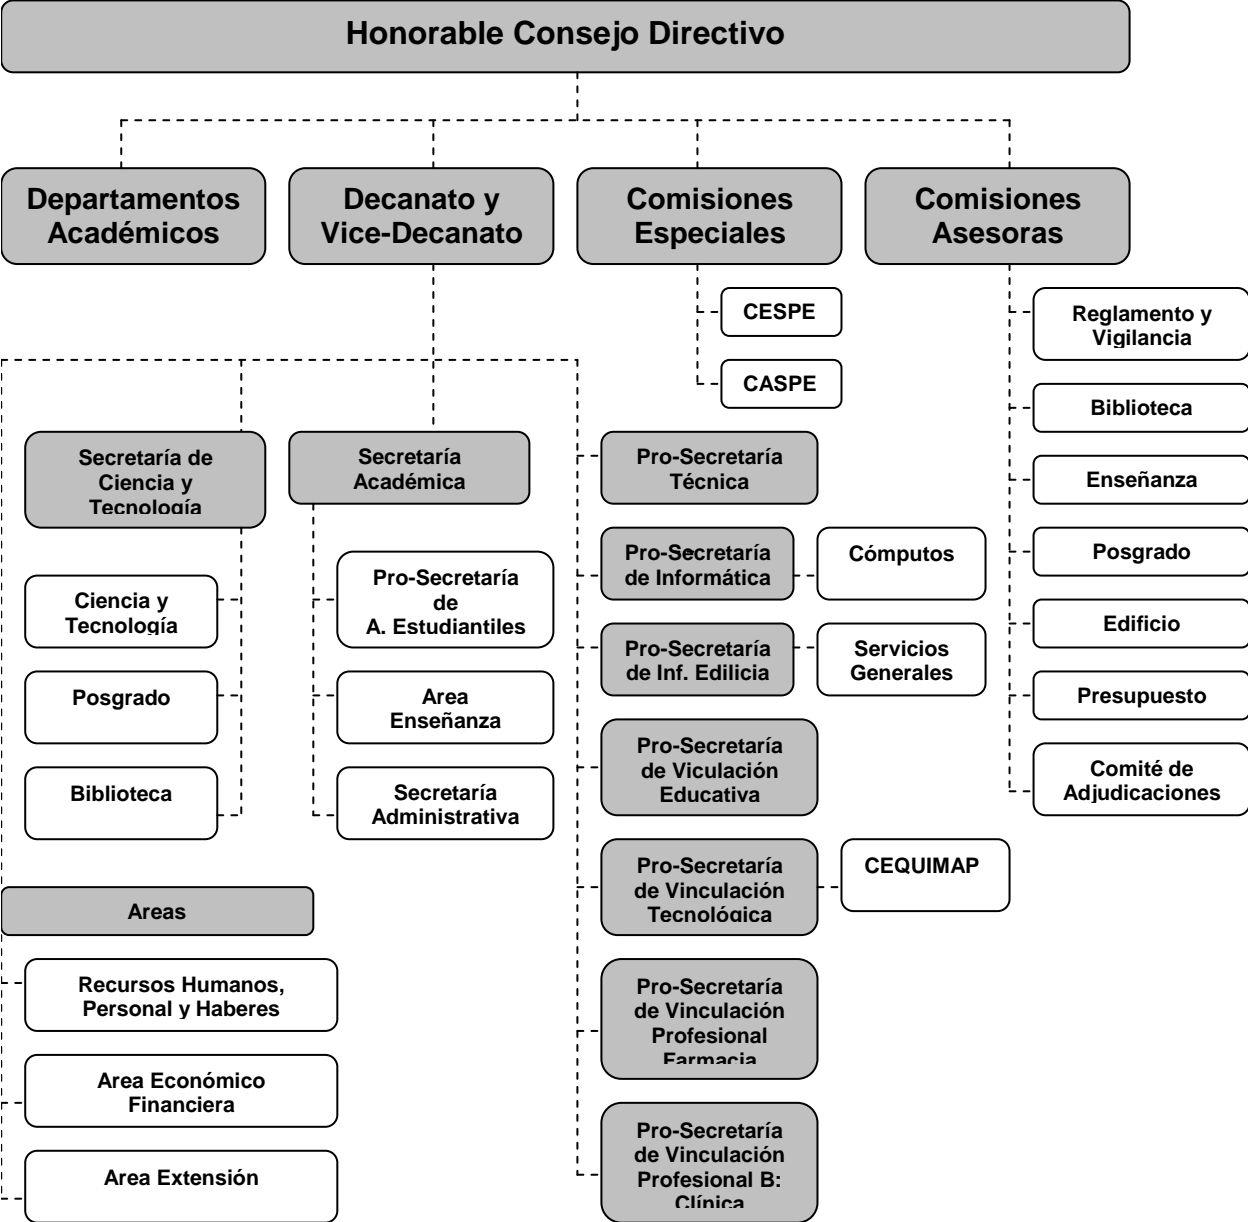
Honorable Consejo Directivo

Departamentos Académicos

Decanato y Vice-Decanato

Comisiones Especiales

Comisiones Asesoras

CESPE

CASPE

Reglamento y Vigilancia

Biblioteca

Enseñanza

Posgrado

Edificio

Presupuesto

Comité de Adjudicaciones

Secretaría de Ciencia y Tecnología

Ciencia y Tecnología

Posgrado

Biblioteca

Secretaría Académica

Pro-Secretaría de A. Estudiantiles

Area Enseñanza

Secretaría Administrativa

Pro-Secretaría Técnica

Pro-Secretaría de Informática

Cómputos

Pro-Secretaría de Inf. Edilicia

Servicios Generales

Pro-Secretaría de Viculación Educativa

Pro-Secretaría de Vinculación Tecnológica

CEQUIMAP

Pro-Secretaría de Vinculación Profesional Farmacia

Pro-Secretaría de Vinculación Profesional B: Clínica

Areas

Recursos Humanos, Personal y Haberes

Area Económico Financiera

Area Extensión